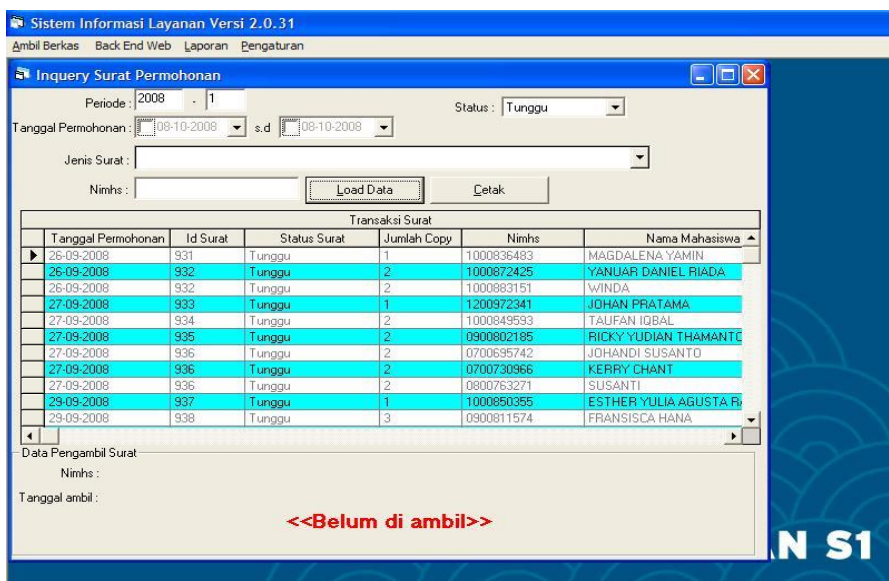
Sistem Informasi Layanan Versi 2.0.31

Ambil Berkas Back End Web Laporan Pengaturan

Inquery Surat Permohonan

Periode : 2008 . 1

Status : Tunggu

Tanggal Permohonan : 08-10-2008 s.d 08-10-2008

Jenis Surat :

Nimhs :

Load Data

Cetak

Transaksi Surat

| Tanggal Permohonan | Id Surat | Status Surat | Jumlah Copy | Nimhs | Nama Mahasiswa |
|---|---|---|---|---|---|
| 26-09-2008 | 931 | Tunggu | 1 | 1000836483 | MAGDALENA YAMIN |
| 26-09-2008 | 932 | Tunggu | 2 | 1000872425 | YANUAR DANIEL RIADA |
| 26-09-2008 | 932 | Tunggu | 2 | 1000883151 | WINDA |
| 27-09-2008 | 933 | Tunggu | 1 | 1200972341 | JOHAN PRATAMA |
| 27-09-2008 | 934 | Tunggu | 2 | 1000849593 | TAUFAN IQBAL |
| 27-09-2008 | 935 | Tunggu | 2 | 0900802185 | RICKY YUDIAN THAMANTO |
| 27-09-2008 | 936 | Tunggu | 2 | 0700695742 | JOHANDI SUSANTO |
| 27-09-2008 | 936 | Tunggu | 2 | 0700730966 | KERRY CHANT |
| 27-09-2008 | 936 | Tunggu | 2 | 0800763271 | SUSANTI |
| 29-09-2008 | 937 | Tunggu | 1 | 1000850355 | ESTHER YULIA AGUSTA R |
| 29-09-2008 | 938 | Tunggu | 3 | 0900811574 | FRANSISCA HANA |

Data Pengambil Surat

Nimhs :

Tanggal ambil :

<<Belum di ambil>>

N S1